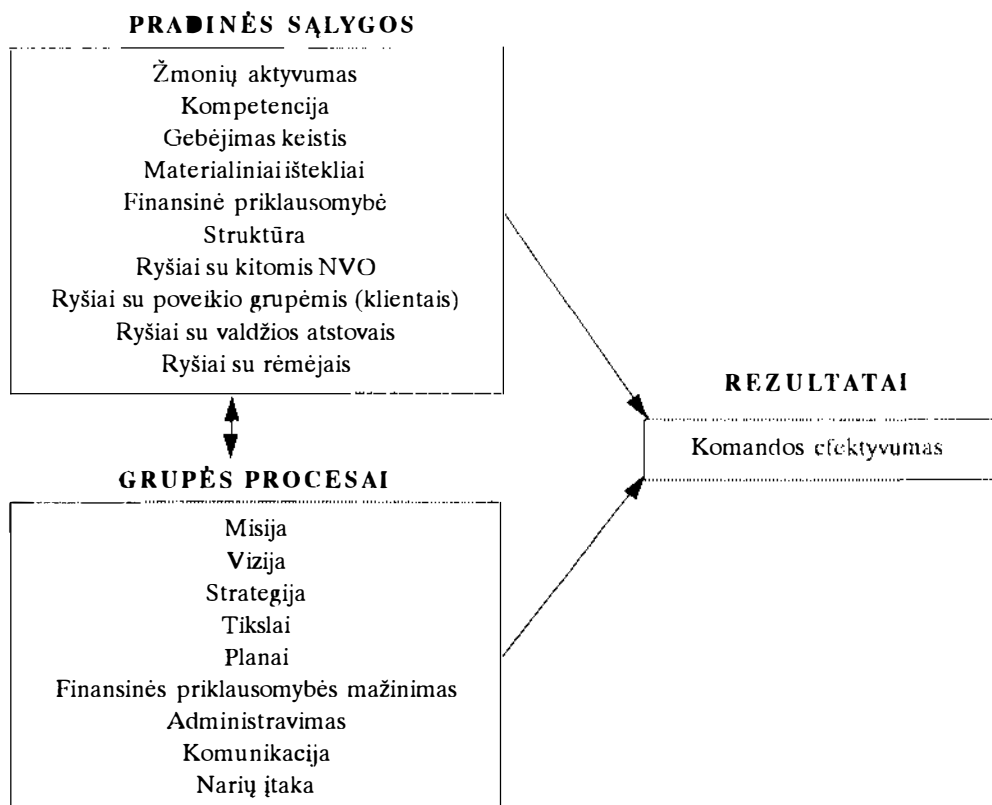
PRADINĖS SĄLYGOS

Žmonių aktyvumas
Kompetencija
Gebėjimas keistis
Materialiniai ištekliai
Finansinė priklausomybė
Struktūra
Ryšiai su kitomis NVO
Ryšiai su poveikio grupėmis (klientais)
Ryšiai su valdžios atstovais
Ryšiai su rėmėjais

GRUPĖS PROCESAI

Misija
Vizija
Strategija
Tikslai
Planai
Finansinės priklausomybės mažinimas
Administravimas
Komunikacija
Narių įtaka

REZULTATAI

Komandos efektyvumas